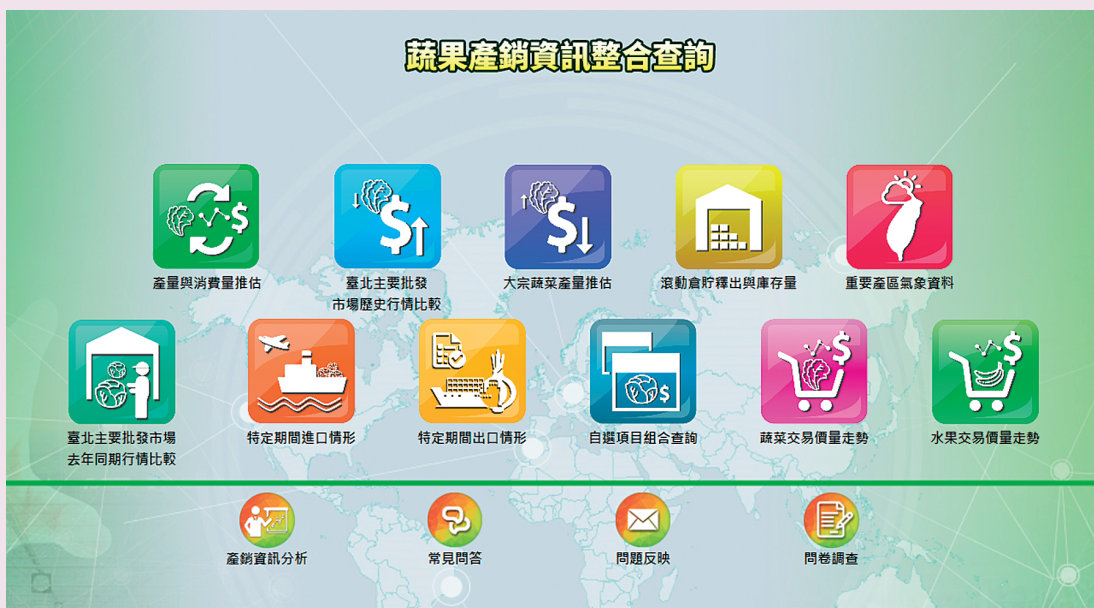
蔬果產銷資訊整合查詢

產量與消費量推估

臺北主要批發市場歷史行情比較

大宗蔬菜產量推估

滾動倉貯釋出與庫存量

重要產區氣象資料

臺北主要批發市場去年同期行情比較

特定期間進口情形

特定期間出口情形

自選項目組合查詢

蔬菜交易價量走勢

水果交易價量走勢

產銷資訊分析

常見問答

問題反映

問卷調查